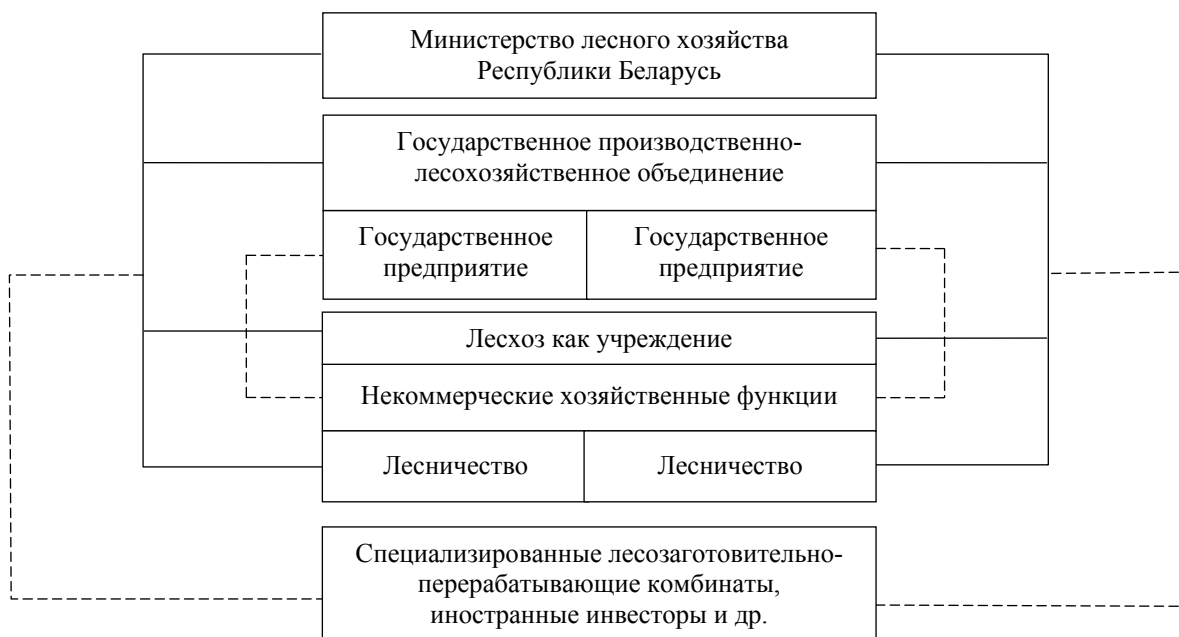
Министерство лесного хозяйства Республики Беларусь

Государственное производственно-лесохозяйственное объединение

| Государственное предприятие | Государственное предприятие |
|---|---|

Лесхоз как учреждение

Некоммерческие хозяйственные функции

| Лесничество | Лесничество |
|---|---|

Специализированные лесозаготовительно-перерабатывающие комбинаты, иностранные инвесторы и др.